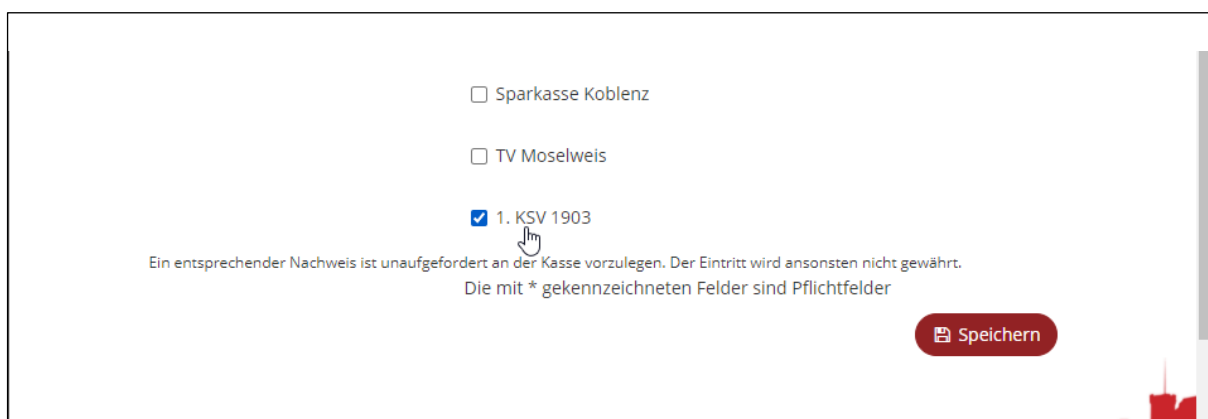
☐ Sparkasse Koblenz

☐ TV Moselweis

☑ 1. KSV 1903

Ein entsprechender Nachweis ist unaufgefordert an der Kasse vorzulegen. Der Eintritt wird ansonsten nicht gewährt.

Die mit * gekennzeichneten Felder sind Pflichtfelder

Speichern